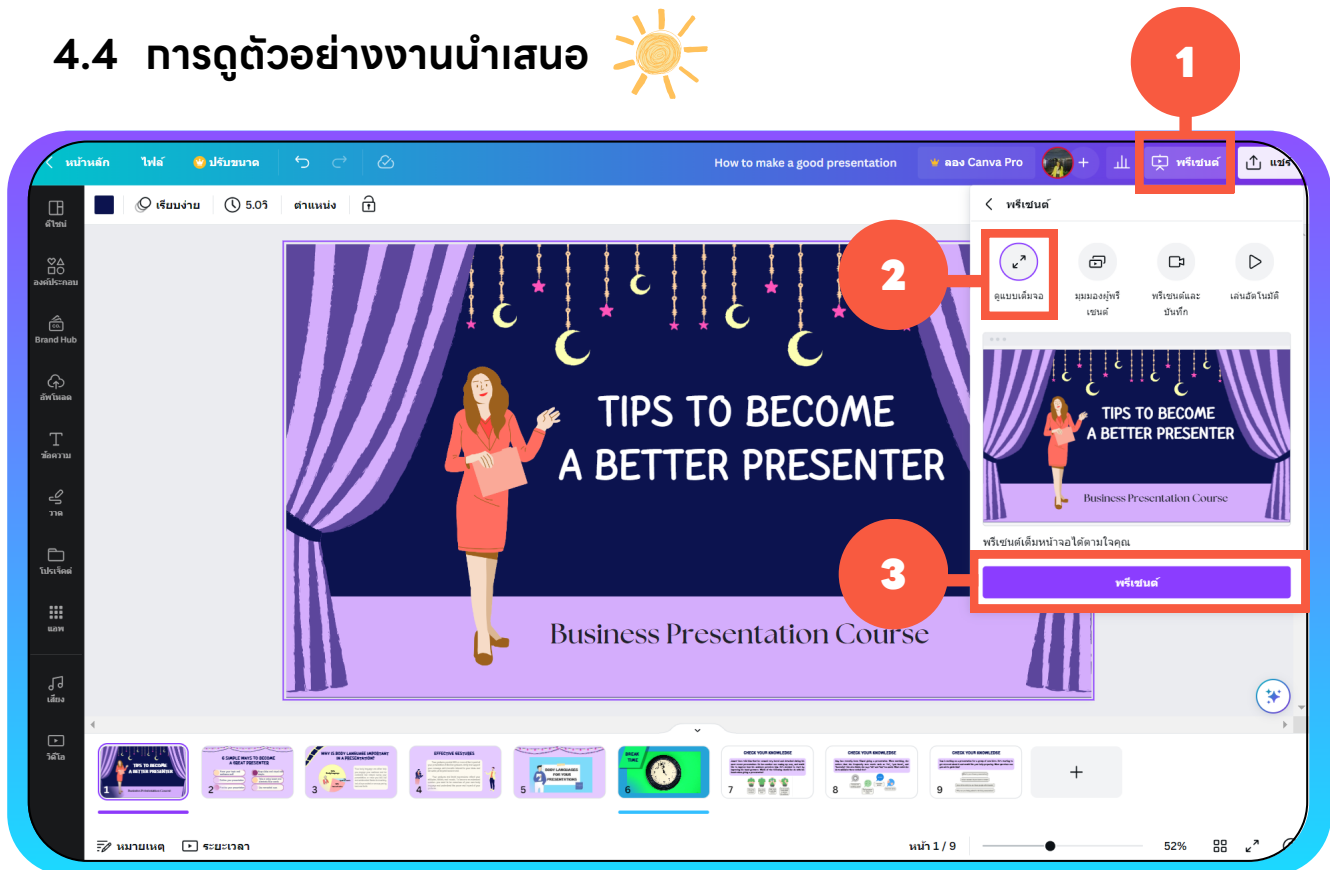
4.4 การดูตัวอย่างงานนำเสนอ

1

หน้าหลัก ไฟล์ ปรับขนาด How to make a good presentation ลอง Canva Pro พรีเซนต์ แชร์

เรียบง่าย 5.0วิ ตำแหน่ง

ดีไซน์
องค์ประกอบ
Brand Hub
อัพโหลด
ข้อความ
วาด
โปรเจ็คต์
แอพ
เสียง
วิดีโอ

TIPS TO BECOME A BETTER PRESENTER

Business Presentation Course

พรีเซนต์

2

ดูแบบเต็มจอ
มุมมองผู้พรีเซนต์
พรีเซนต์และบันทึก
เล่นอัตโนมัติ

TIPS TO BECOME A BETTER PRESENTER

Business Presentation Course

พรีเซนต์เต็มหน้าจอได้ตามใจคุณ

3

พรีเซนต์

1 2 3 4 5 6 7 8 9

หมายเหตุ ระยะเวลา หน้า 1 / 9 52%